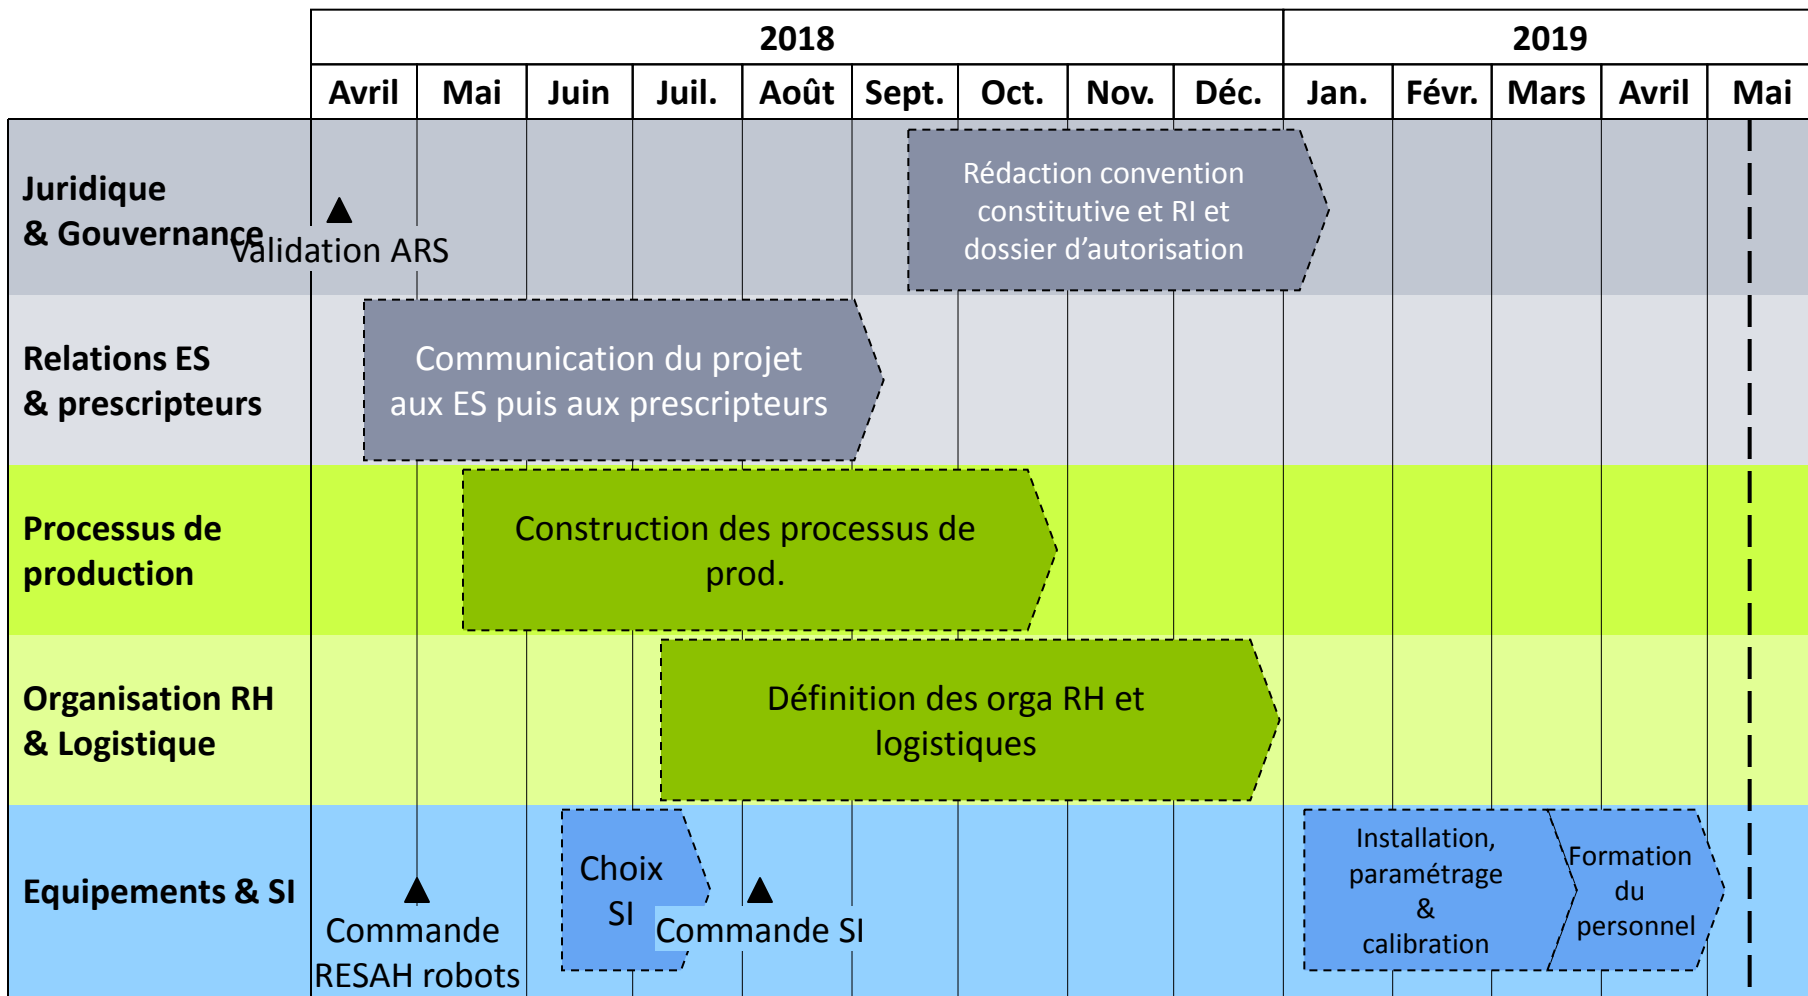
| | 2018 | | | | | | | | | 2019 | | | | |
|---|---|---|---|---|---|---|---|---|---|---|---|---|---|---|
| | Avril | Mai | Juin | Juil. | Août | Sept. | Oct. | Nov. | Déc. | Jan. | Févr. | Mars | Avril | Mai |

Juridique & Gouvernance

Validation ARS

Rédaction convention constitutive et RI et dossier d'autorisation

Relations ES & prescripteurs

Communication du projet aux ES puis aux prescripteurs

Processus de production

Construction des processus de prod.

Organisation RH & Logistique

Définition des orga RH et logistiques

Equipements & SI

Commande RESAH robots

Choix SI

Commande SI

Installation, paramétrage & calibration

Formation du personnel